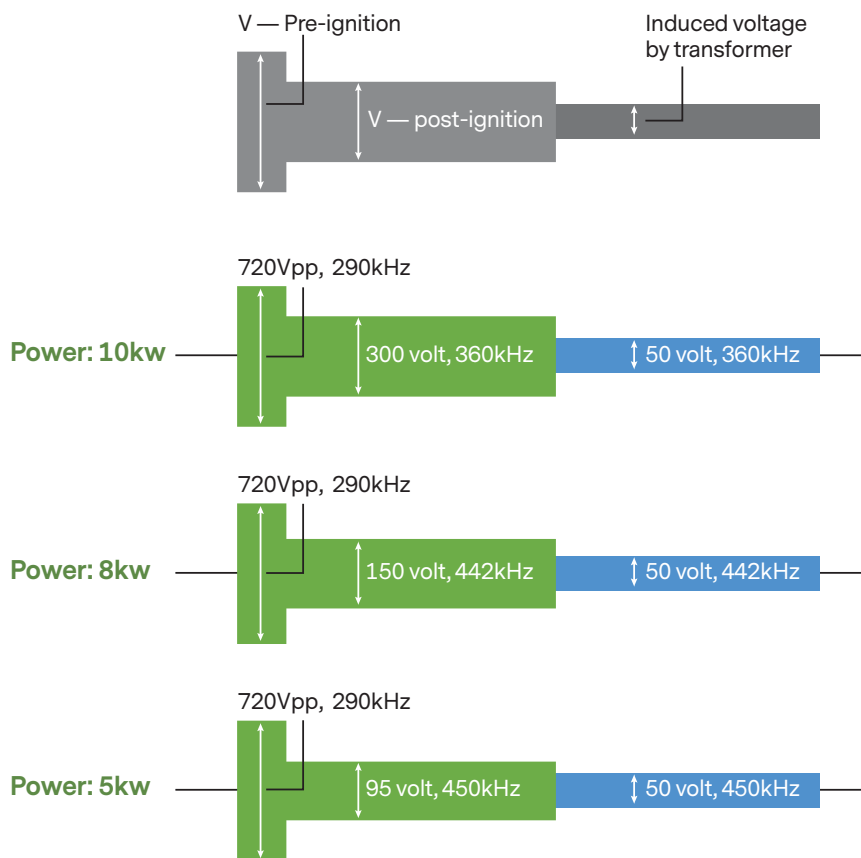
V — Pre-ignition

Induced voltage by transformer

V — post-ignition

720Vpp, 290kHz

Power: 10kw

300 volt, 360kHz

50 volt, 360kHz

720Vpp, 290kHz

Power: 8kw

150 volt, 442kHz

50 volt, 442kHz

720Vpp, 290kHz

Power: 5kw

95 volt, 450kHz

50 volt, 450kHz